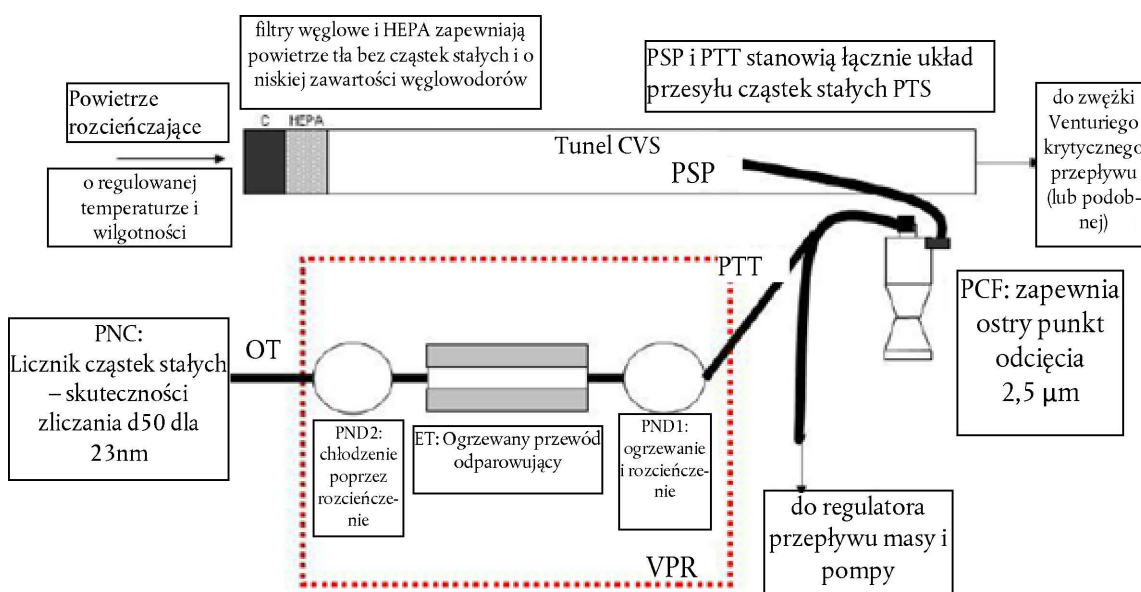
filtry węglowe i HEPA zapewniają powietrze tła bez cząstek stałych i o niskiej zawartości węglowodorów

PSP i PTT stanowią łącznie układ przesyłu cząstek stałych PTS

Powietrze rozcieńczające

C

HEPA

Tunel CVS

PSP

do zwężki Venturiego krytycznego przepływu (lub podobnej)

o regulowanej temperaturze i wilgotności

PTT

PCF: zapewnia ostry punkt odcięcia 2,5 μm

PNC: Licznik cząstek stałych – skuteczności zliczania d50 dla 23nm

OT

PND2: chłodzenie poprzez rozcieńczenie

ET: Ogrzewany przewód odparowujący

PND1: ogrzewanie i rozcieńczenie

do regulatora przepływu masy i pompy

VPR